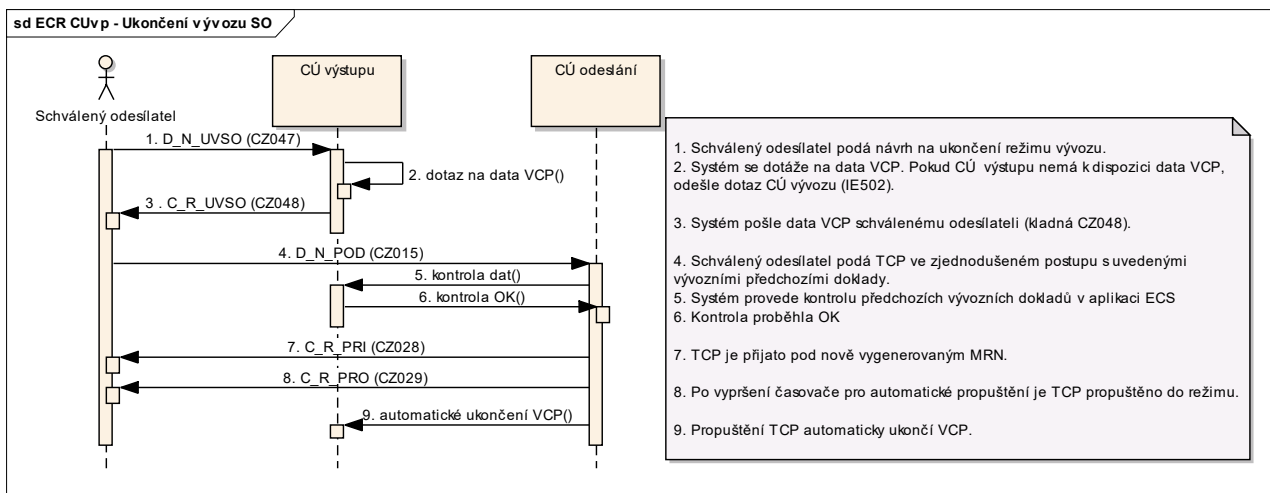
sd ECR CUvp - Ukončení vývozu SO

Schválený odesílatel

CÚ výstupu

CÚ odeslání

1. D_N_UVSO (CZ047)

2. dotaz na data VCP()

3 . C_R_UVSO (CZ048)

4. D_N_POD (CZ015)

5. kontrola dat()

6. kontrola OK()

7. C_R_PRI (CZ028)

8. C_R_PRO (CZ029)

9. automatické ukončení VCP()

1. Schválený odesílatel podá návrh na ukončení režimu vývozu.
2. Systém se dotáže na data VCP. Pokud CÚ výstupu nemá k dispozici data VCP, odešle dotaz CÚ vývozu (IE502).

3. Systém pošle data VCP schválenému odesílateli (kladná CZ048).

4. Schválený odesílatel podá TCP ve zjednodušeném postupu s uvedenými vývozními předchozími doklady.
5. Systém provede kontrolu předchozích vývozních dokladů v aplikaci ECS
6. Kontrola proběhla OK

7. TCP je přijato pod nově vygenerovaným MRN.

8. Po vypršení časovače pro automatické propuštění je TCP propuštěno do režimu.

9. Propuštění TCP automaticky ukončí VCP.